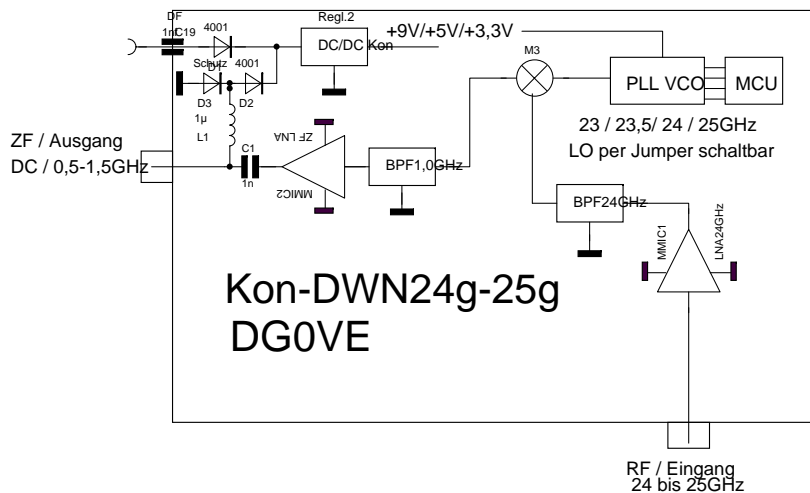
DF
1nC19
4001
Regl.2
DC/DC Kon
+9V/+5V/+3,3V
Schutz
D1
4001
D3
D2
1µ
L1
ZF LNA
MMIC2
C1
1n
ZF / Ausgang
DC / 0,5-1,5GHz
BPF1,0GHz
M3
PLL VCO
MCU
23 / 23,5/ 24 / 25GHz
LO per Jumper schaltbar
BPF24GHz
MMIC1
LNA24GHz
Kon-DWN24g-25g
DG0VE
RF / Eingang
24 bis 25GHz